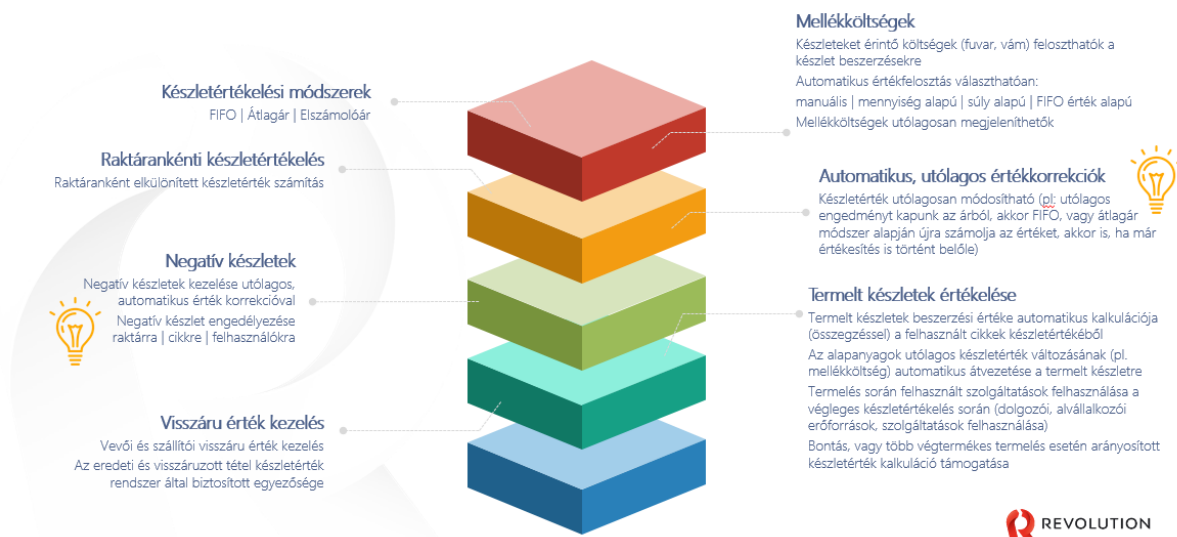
Mellékköltségek

Készleteket érintő költségek (fuvar, vám) feloszthatók a készlet beszerzésekre

Automatikus értékfelosztás választhatóan:

manuális | mennyiség alapú | súly alapú | FIFO érték alapú

Mellékköltségek utólagosan megjeleníthetők

Készletértékelési módszerek

FIFO | Átlagár | Elszámolóár

Raktárankénti készletértékelés

Raktáranként elkülönített készletérték számítás

Automatikus, utólagos értékkorrekciók

Készletérték utólagosan módosítható (pl: utólagos engedményt kapunk az árból, akkor FIFO, vagy átlagár módszer alapján újra számolja az értéket, akkor is, ha már értékesítés is történt belőle)

Negatív készletek

Negatív készletek kezelése utólagos, automatikus érték korrekcióval

Negatív készlet engedélyezése raktárra | cikkre | felhasználókra

Termelt készletek értékelése

Termelt készletek beszerzési értéke automatikus kalkulációja (összegzéssel) a felhasznált cikkek készletértékéből

Az alapanyagok utólagos készletérték változásának (pl. mellékköltség) automatikus átvezetése a termelt készletre

Termelés során felhasznált szolgáltatások felhasználása a végleges készletértékelés során (dolgozói, alvállalkozói erőforrások, szolgáltatások felhasználása)

Bontás, vagy több végtermékes termelés esetén arányosított készletérték kalkuláció támogatása

Visszáru érték kezelés

Vevői és szállítói visszáru érték kezelés

Az eredeti és visszáruzott tétel készletérték rendszer által biztosított egyezősége

REVOLUTION